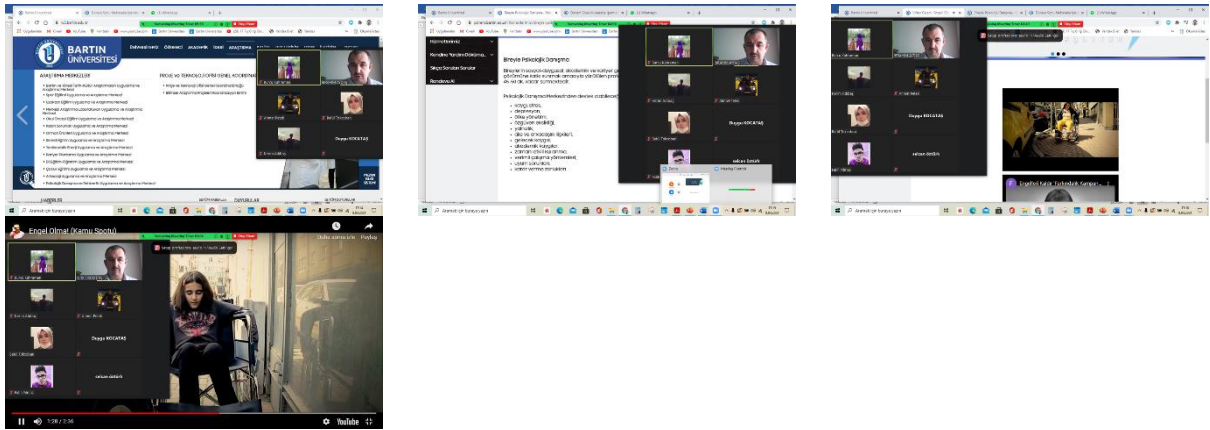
BARTIN ÜNİVERSİTESİ

ARAŞTIRMA MERKEZLERİ

PROJE ve TEKNOLOJİ OFİSİ (TEKNİK) KOORDİNATÖRLÜĞÜ

Duygu KOCATAŞ

Bireyle Psikolojik Danışma

Duygu KOCATAŞ

selcan özdilli

Duygu KOCATAŞ

selcan özdilli

Engel Olma! (Kamu Spotu)

Duygu KOCATAŞ

selcan özdilli

1:28 / 2:36

YouTube